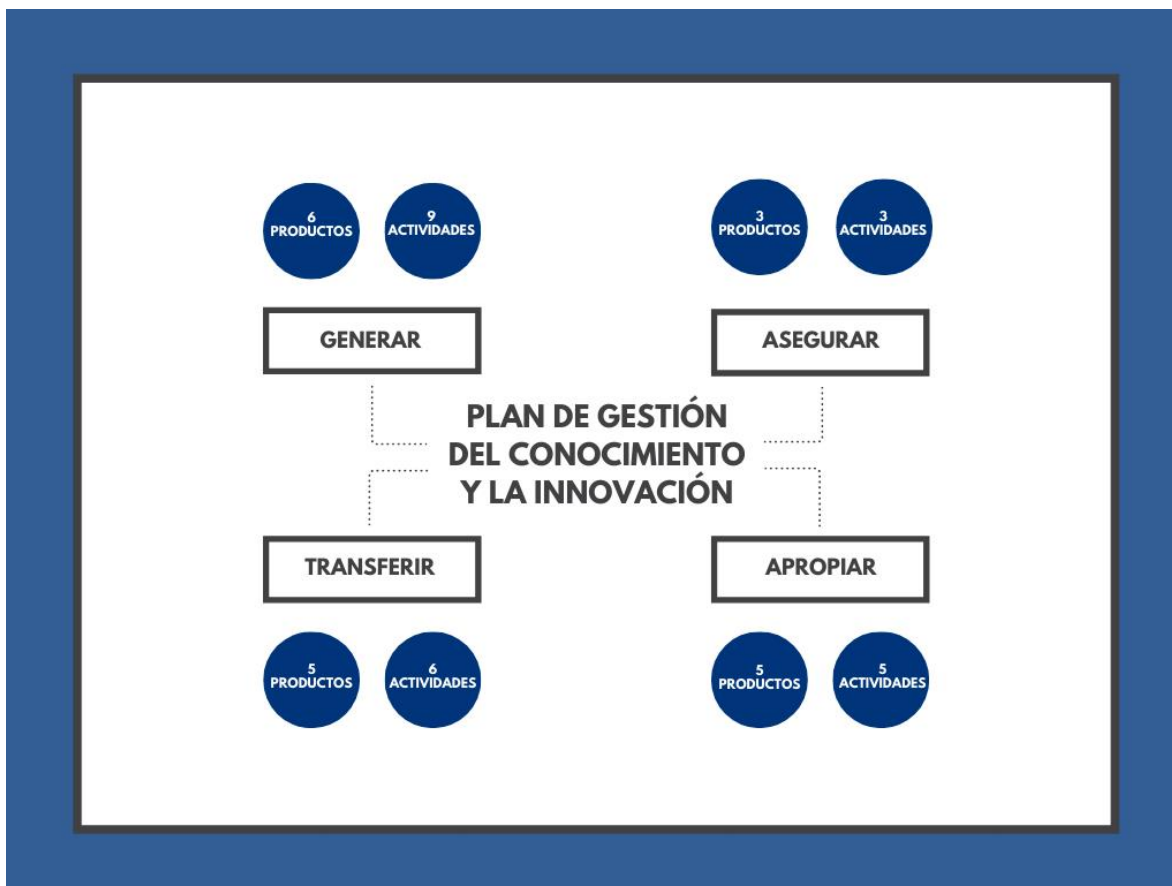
6 PRODUCTOS

9 ACTIVIDADES

3 PRODUCTOS

3 ACTIVIDADES

GENERAR

ASEGURAR

PLAN DE GESTIÓN DEL CONOCIMIENTO Y LA INNOVACIÓN

TRANSFERIR

APROPIAR

5 PRODUCTOS

6 ACTIVIDADES

5 PRODUCTOS

5 ACTIVIDADES